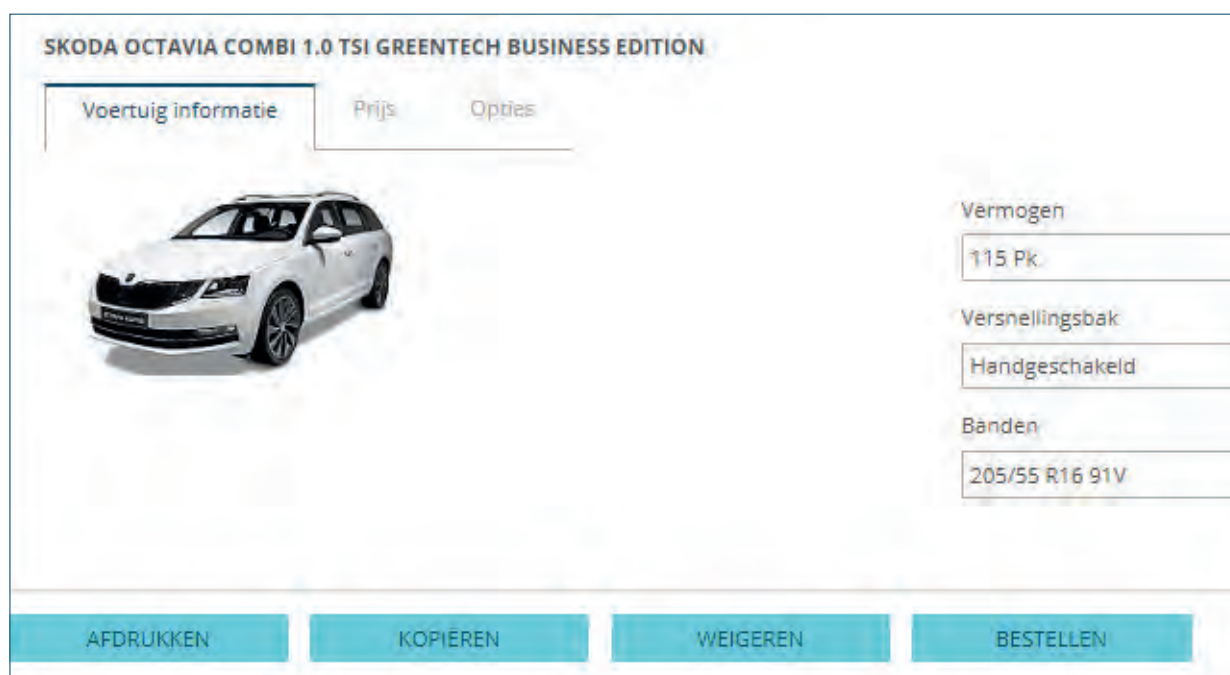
SKODA OCTAVIA COMBI 1.0 TSI GREENTECH BUSINESS EDITION

Voertuig informatie

Prijs

Opties

Vermogen

115 Pk

Versnellingsbak

Handgeschakeld

Banden

205/55 R16 91V

AFDRUKKEN

KOPIËREN

WEIGEREN

BESTELLEN